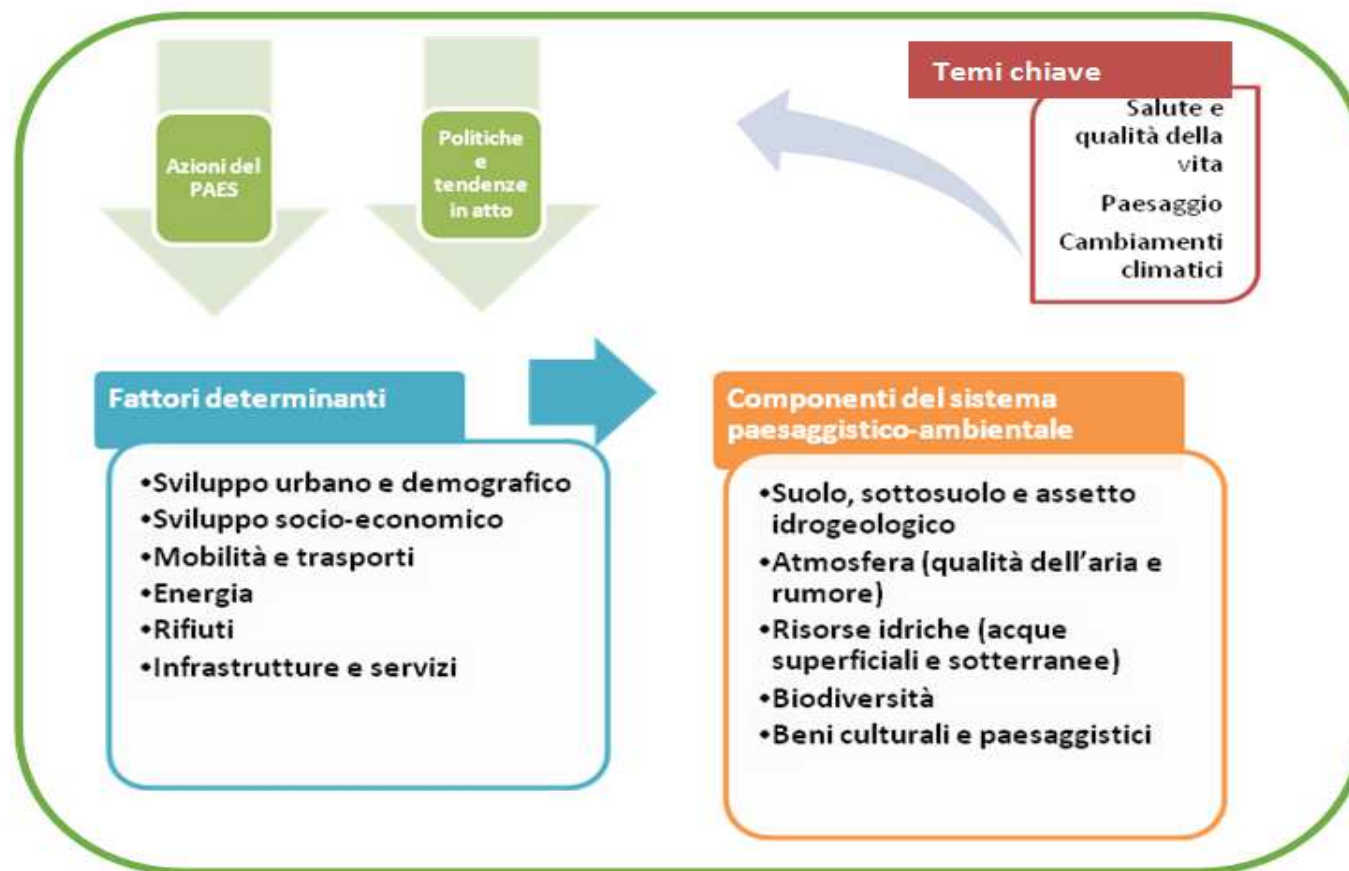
Azioni del PAES

Politiche e tendenze in atto

Temi chiave

Salute e qualità della vita

Paesaggio

Cambiamenti climatici

Fattori determinanti

•Sviluppo urbano e demografico
•Sviluppo socio-economico
•Mobilità e trasporti
•Energia
•Rifiuti
•Infrastrutture e servizi

Componenti del sistema paesaggistico-ambientale

•Suolo, sottosuolo e assetto idrogeologico
•Atmosfera (qualità dell'aria e rumore)
•Risorse idriche (acque superficiali e sotterranee)
•Biodiversità
•Beni culturali e paesaggistici